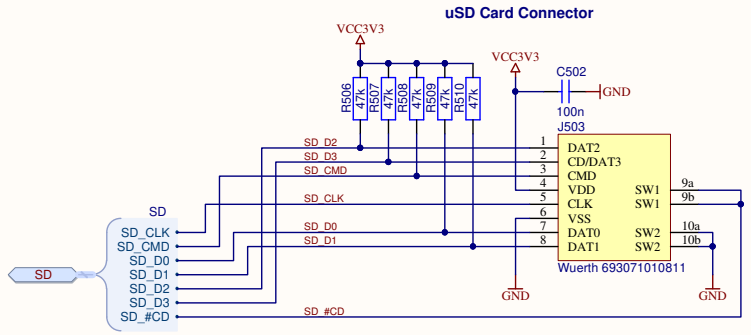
uSD Card Connector

VCC3V3

R506 47k
R507 47k
R508 47k
R509 47k
R510 47k

VCC3V3

C502
100n
GND

J503

SD_D2
SD_D3
SD_CMD
SD_CLK
SD_D0
SD_D1

1 DAT2
2 CD/DAT3
3 CMD
4 VDD
5 CLK
6 VSS
7 DAT0
8 DAT1

SW1
SW1
SW2
SW2

9a
9b
10a
10b

Wuerth 693071010811

GND
GND

SD
SD_CLK
SD_CMD
SD_D0
SD_D1
SD_D2
SD_D3
SD_#CD

SD

SD_#CD